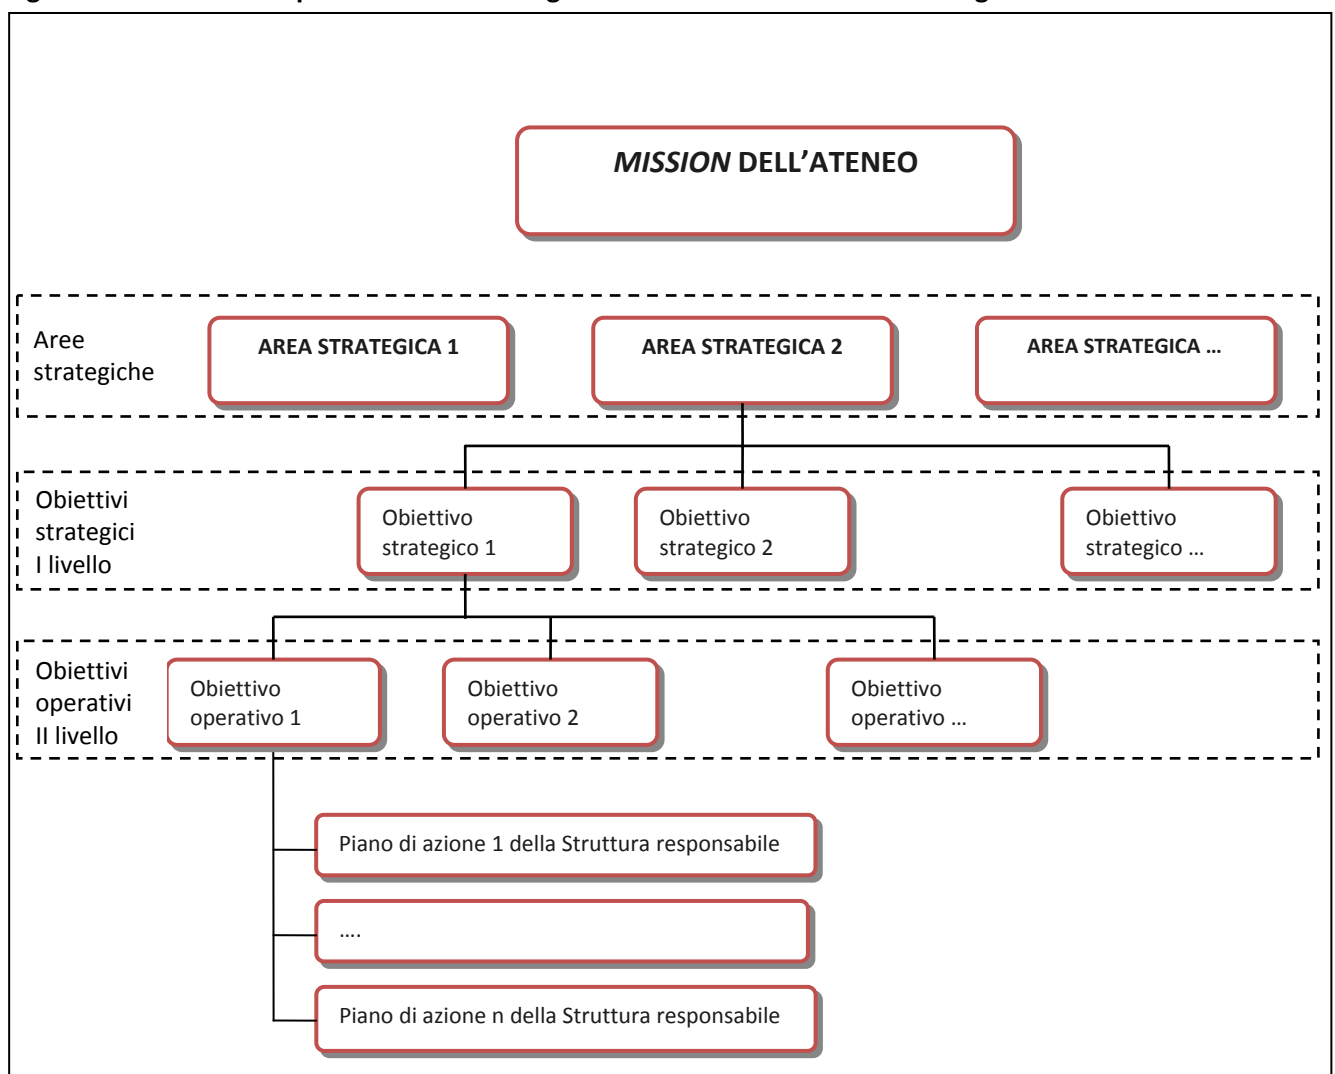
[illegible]

MISSION DELL'ATENEO

Aree strategiche

AREA STRATEGICA 1

AREA STRATEGICA 2

AREA STRATEGICA …

Obiettivi strategici I livello

Obiettivo strategico 1

Obiettivo strategico 2

Obiettivo strategico …

Obiettivi operativi II livello

Obiettivo operativo 1

Obiettivo operativo 2

Obiettivo operativo …

Piano di azione 1 della Struttura responsabile

….

Piano di azione n della Struttura responsabile